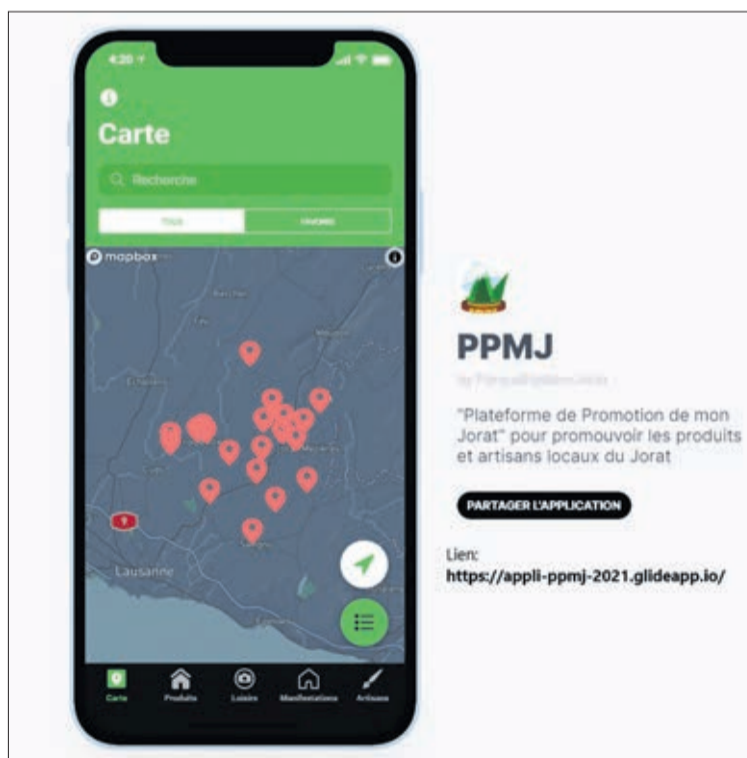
4:20
Carte
Recherche
TOUS
FAVORIS
mapbox
Echallens
Lausanne
9
Carte
Produits
Loisirs
Manifestations
Artisans

PPMJ
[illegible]
"Plateforme de Promotion de mon Jorat" pour promouvoir les produits et artisans locaux du Jorat
PARTAGER L'APPLICATION
Lien:
https://appli-ppmj-2021.glideapp.io/